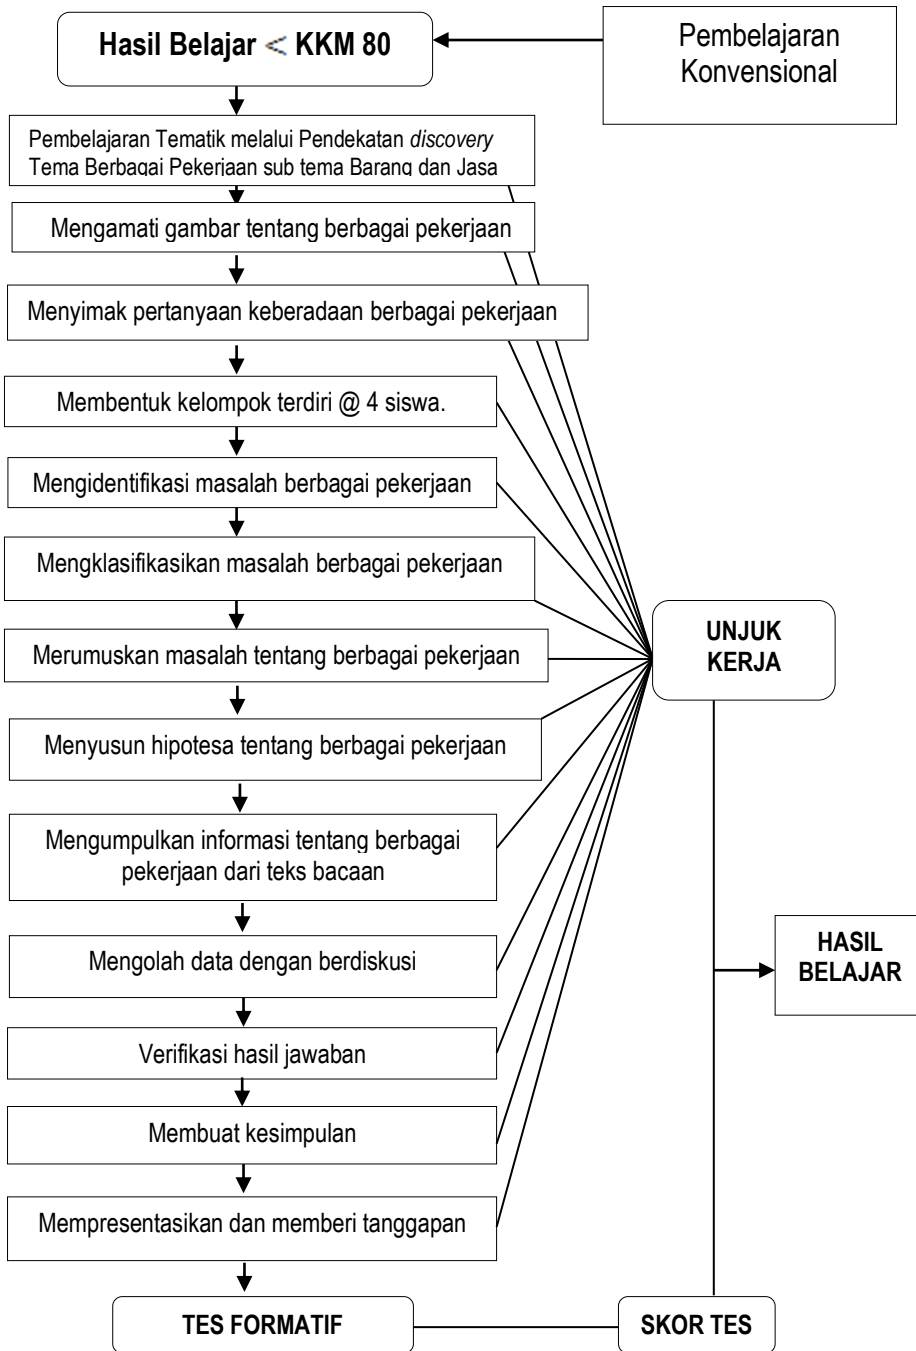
Hasil Belajar $<$ KKM 80

Pembelajaran Konvensional

Pembelajaran Tematik melalui Pendekatan *discovery* Tema Berbagai Pekerjaan sub tema Barang dan Jasa

Mengamati gambar tentang berbagai pekerjaan

Menyimak pertanyaan keberadaan berbagai pekerjaan

Membentuk kelompok terdiri @ 4 siswa.

Mengidentifikasi masalah berbagai pekerjaan

Mengklasifikasikan masalah berbagai pekerjaan

Merumuskan masalah tentang berbagai pekerjaan

Menyusun hipotesa tentang berbagai pekerjaan

Mengumpulkan informasi tentang berbagai pekerjaan dari teks bacaan

Mengolah data dengan berdiskusi

Verifikasi hasil jawaban

Membuat kesimpulan

Mempresentasikan dan memberi tanggapan

TES FORMATIF

UNJUK KERJA

HASIL BELAJAR

SKOR TES